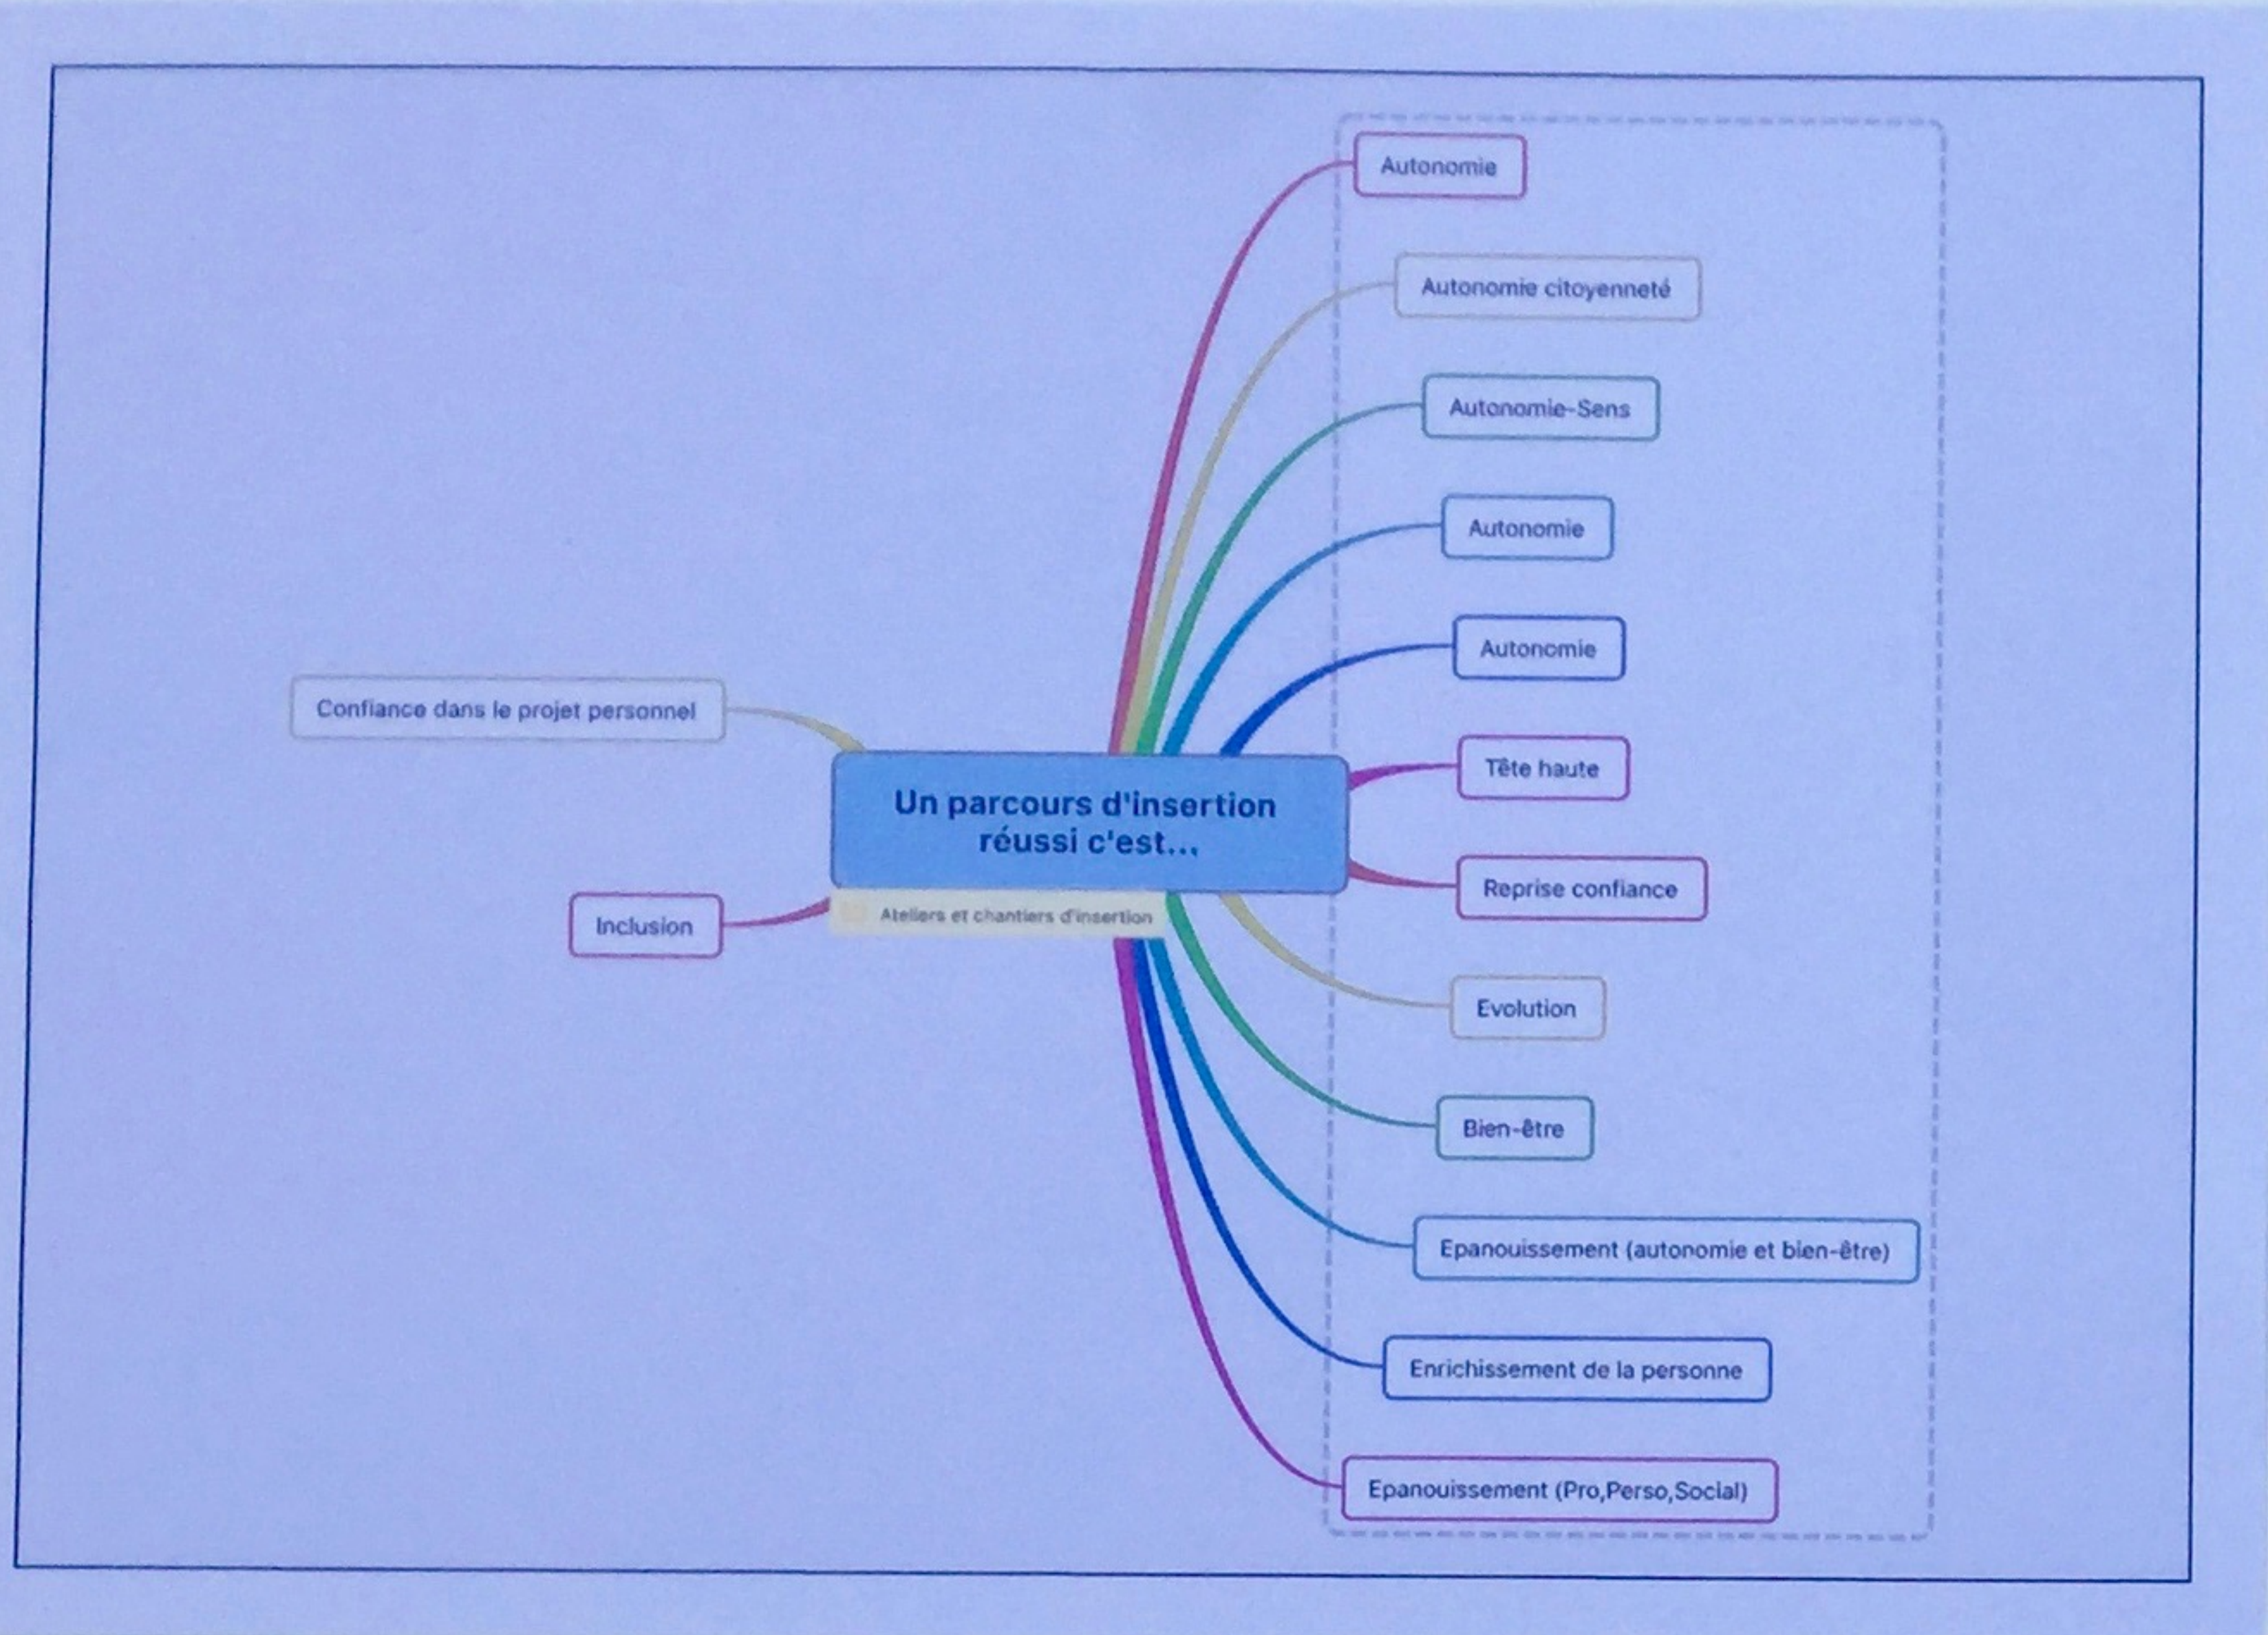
Un parcours d'insertion réussi c'est...

Ateliers et chantiers d'insertion

Confiance dans le projet personnel

Inclusion

Autonomie

Autonomie citoyenneté

Autonomie-Sens

Autonomie

Autonomie

Tête haute

Reprise confiance

Evolution

Bien-être

Epanouissement (autonomie et bien-être)

Enrichissement de la personne

Epanouissement (Pro,Perso,Social)